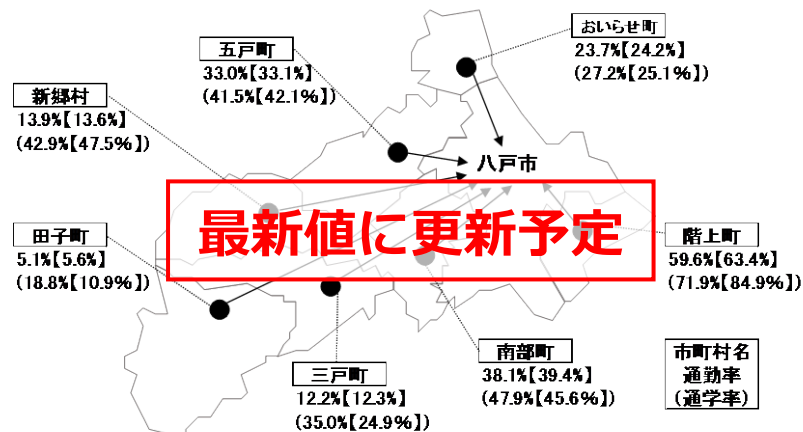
五戸町
33.0%【33.1%】
(41.5%【42.1%】)

おいらせ町
23.7%【24.2%】
(27.2%【25.1%】)

新郷村
13.9%【13.6%】
(42.9%【47.5%】)

八戸市

最新値に更新予定

田子町
5.1%【5.6%】
(18.8%【10.9%】)

階上町
59.6%【63.4%】
(71.9%【84.9%】)

南部町
38.1%【39.4%】
(47.9%【45.6%】)

三戸町
12.2%【12.3%】
(35.0%【24.9%】)

市町村名
通勤率
(通学率)